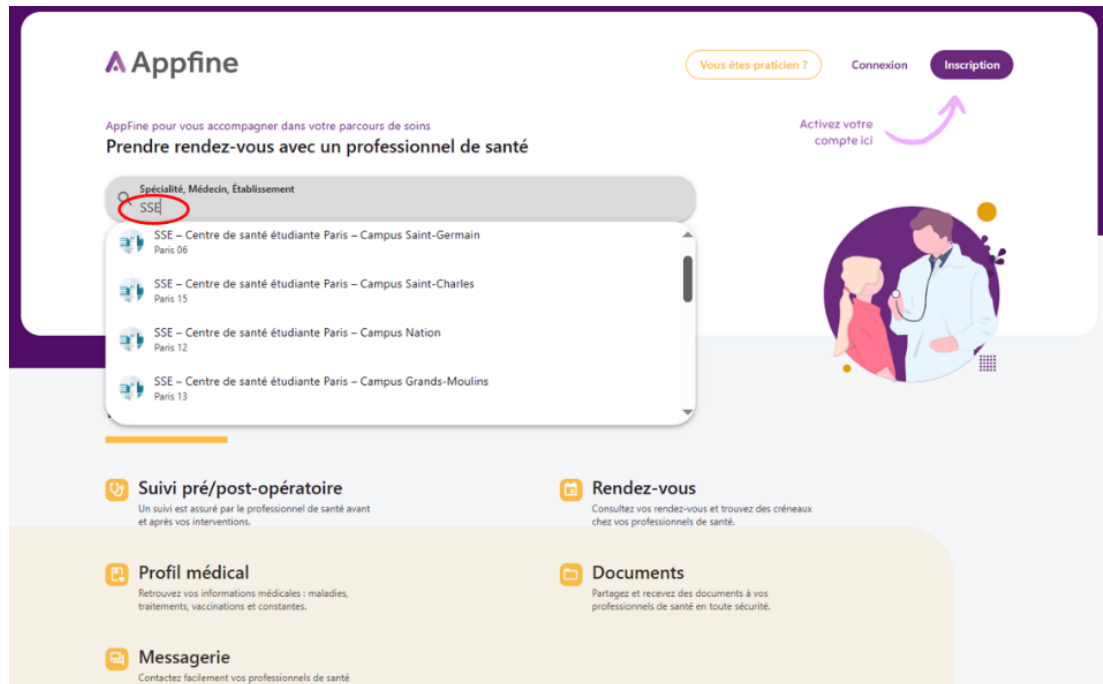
Appfine

Vous êtes praticien ?

Connexion

Inscription

Activez votre compte ici

AppFine pour vous accompagner dans votre parcours de soins
Prendre rendez-vous avec un professionnel de santé

Spécialité, Médecin, Établissement
SSE

SSE – Centre de santé étudiante Paris – Campus Saint-Germain
Paris 06

SSE – Centre de santé étudiante Paris – Campus Saint-Charles
Paris 15

SSE – Centre de santé étudiante Paris – Campus Nation
Paris 12

SSE – Centre de santé étudiante Paris – Campus Grands-Moulins
Paris 13

Suivi pré/post-opératoire
Un suivi est assuré par le professionnel de santé avant et après vos interventions.

Rendez-vous
Consultez vos rendez-vous et trouvez des créneaux chez vos professionnels de santé.

Profil médical
Retrouvez vos informations médicales : maladies, traitements, vaccinations et constantes.

Documents
Partagez et recevez des documents à vos professionnels de santé en toute sécurité.

Messagerie
Contactez facilement vos professionnels de santé